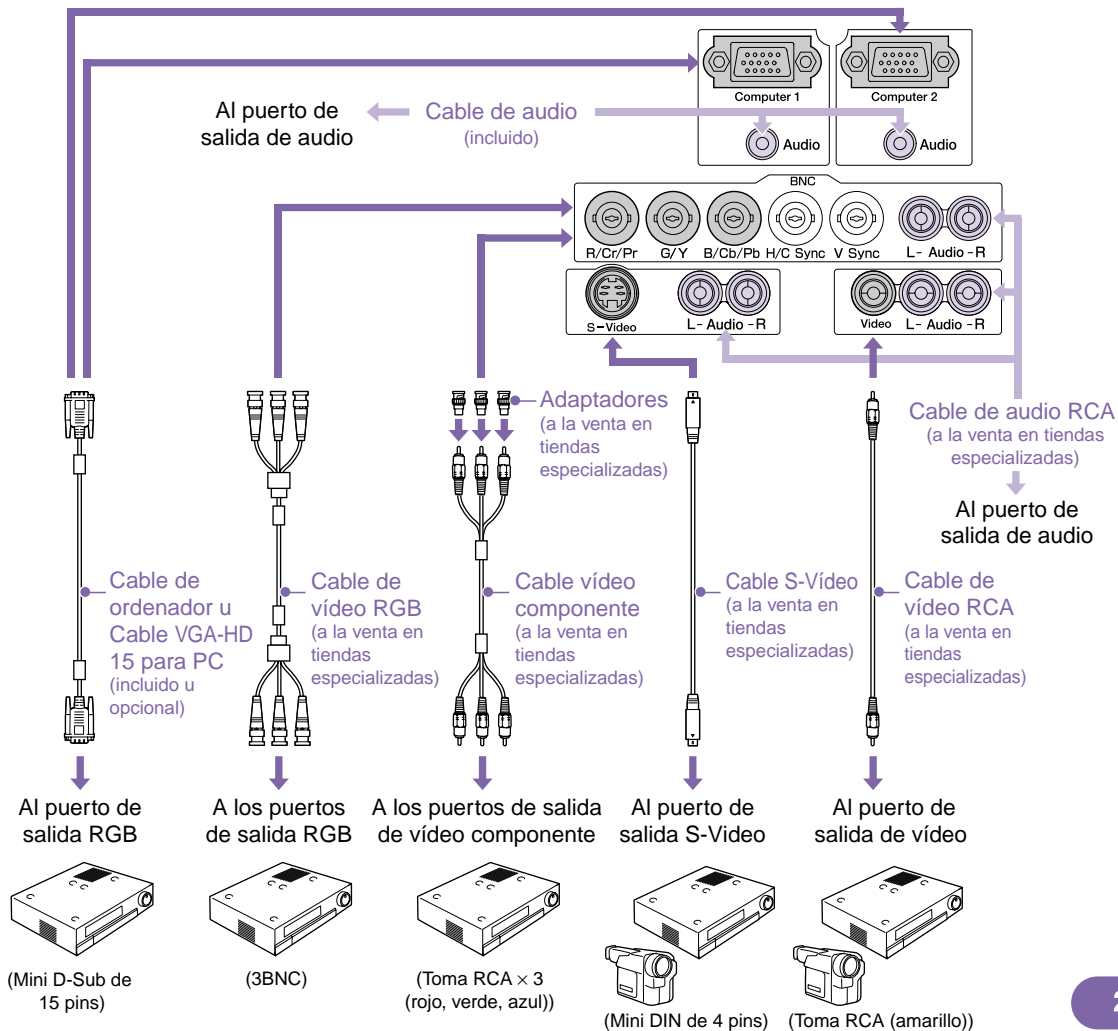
Computer 1

Computer 2

Al puerto de salida de audio

Cable de audio (incluido)

Audio

Audio

BNC

R/Cr/Pr G/Y B/Cb/Pb H/C Sync V Sync L- Audio -R

S-Video L- Audio -R

Video L- Audio -R

Adaptadores (a la venta en tiendas especializadas)

Cable de audio RCA (a la venta en tiendas especializadas)

Al puerto de salida de audio

Cable de ordenador u Cable VGA-HD 15 para PC (incluido u opcional)

Cable de vídeo RGB (a la venta en tiendas especializadas)

Cable vídeo componente (a la venta en tiendas especializadas)

Cable S-Vídeo (a la venta en tiendas especializadas)

Cable de vídeo RCA (a la venta en tiendas especializadas)

Al puerto de salida RGB

A los puertos de salida RGB

A los puertos de salida de vídeo componente

Al puerto de salida S-Video

Al puerto de salida de vídeo

(Mini D-Sub de 15 pins)

(3BNC)

(Toma RCA $\times$ 3 (rojo, verde, azul))

(Mini DIN de 4 pins)

(Toma RCA (amarillo))

2